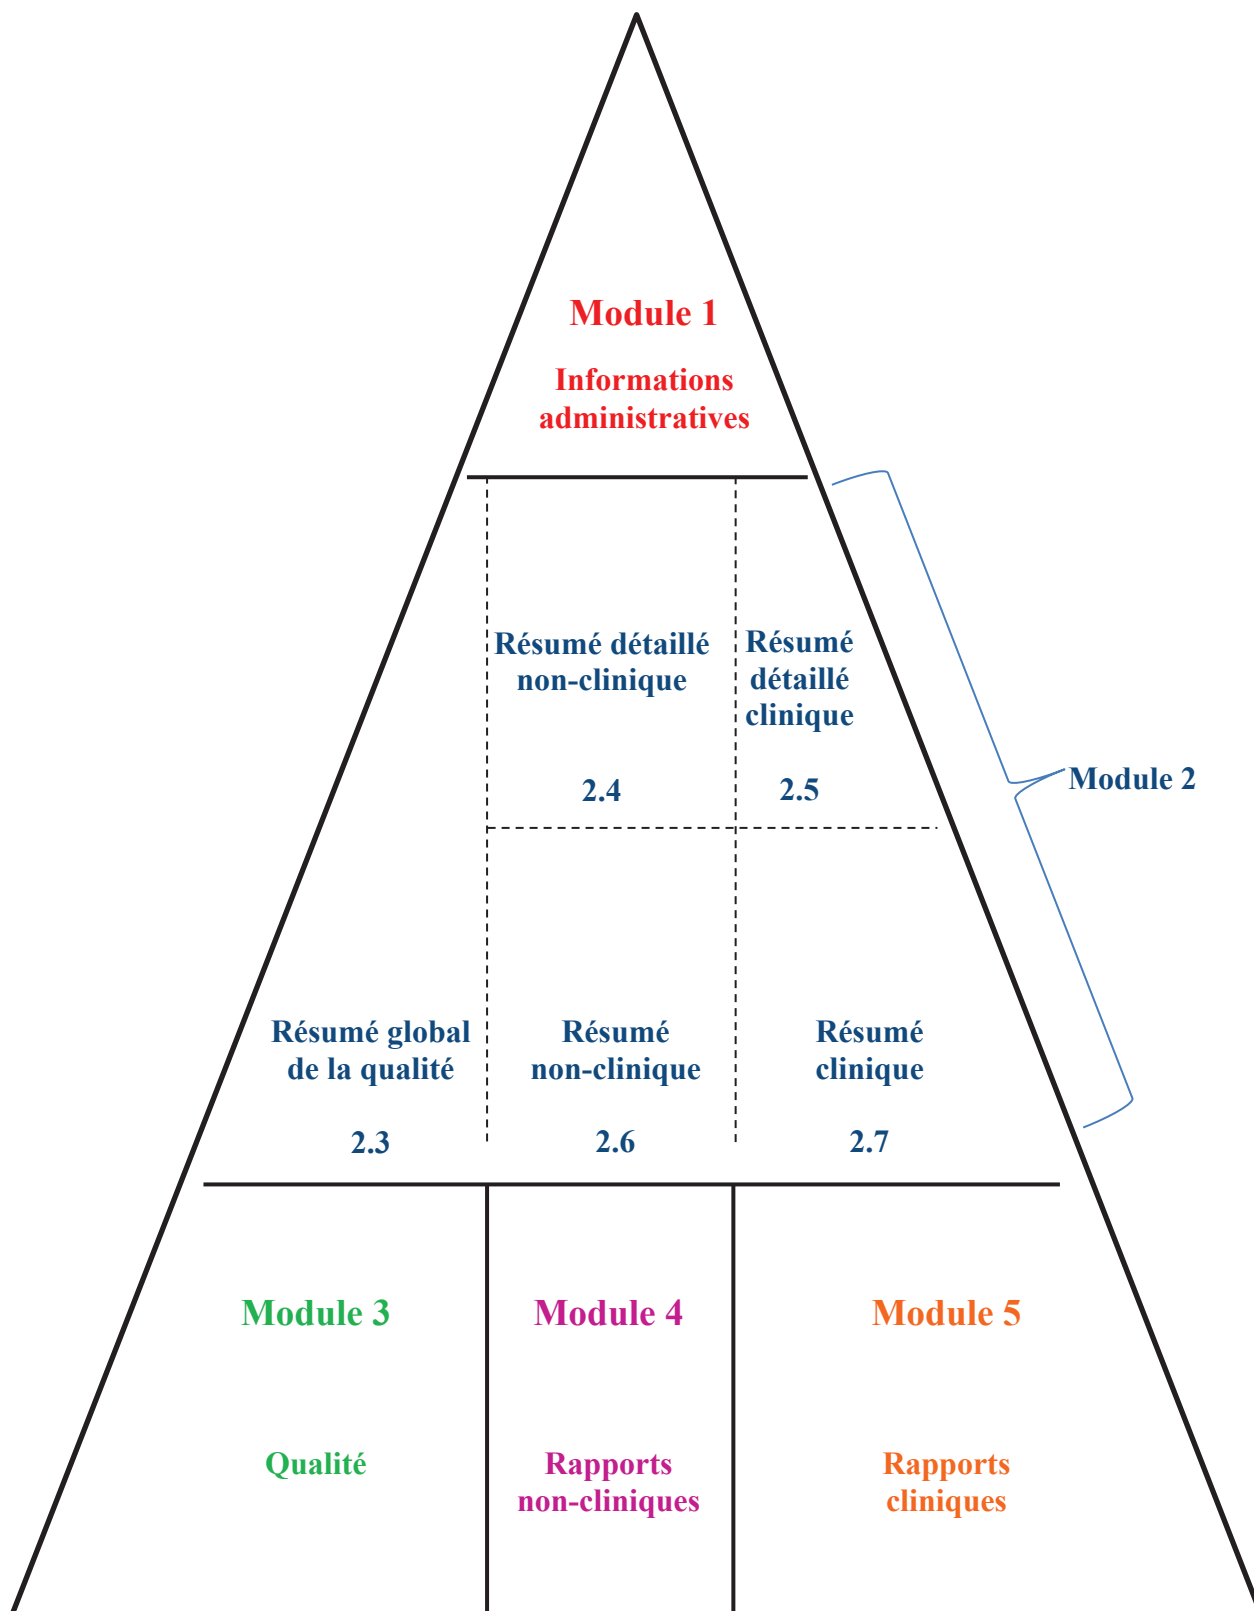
Module 1

Informations administratives

Résumé détaillé non-clinique

2.4

Résumé détaillé clinique

2.5

Module 2

Résumé global de la qualité

2.3

Résumé non-clinique

2.6

Résumé clinique

2.7

Module 3

Qualité

Module 4

Rapports non-cliniques

Module 5

Rapports cliniques